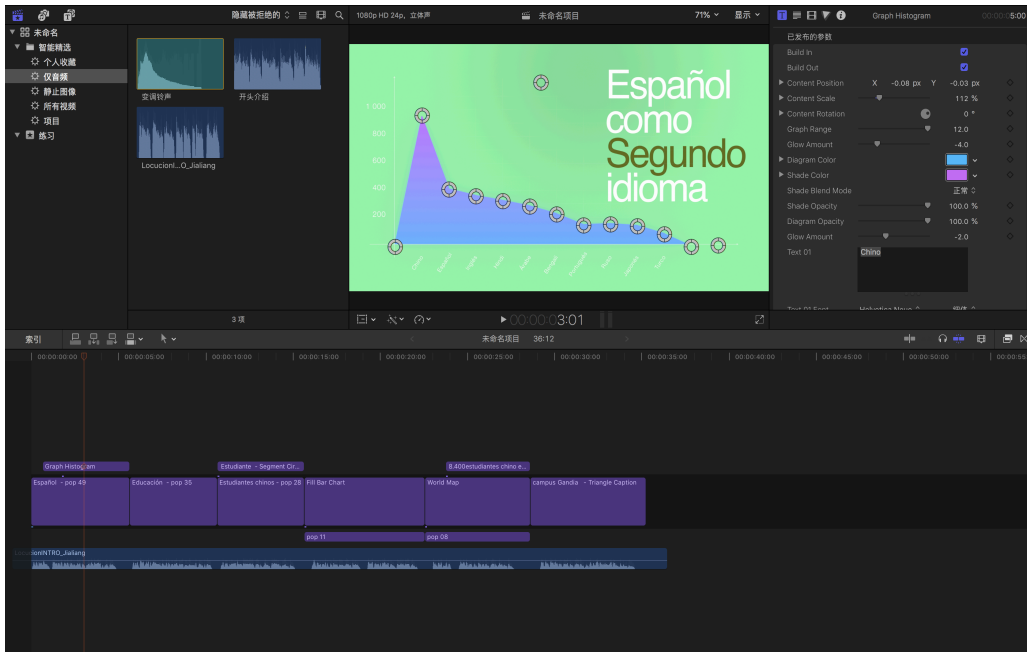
隐藏被拒绝的 ⌃ 1080p HD 24p, 立体声 未命名项目 71% 显示 Graph Histogram 00:00:05:00

未命名
智能精选
个人收藏
仅音频
静止图像
所有视频
项目
练习

变调铃声
开头介绍
Locucionl...O_Jialiang

3 项

Español como Segundo idioma

1 000
800
600
400
200

00:00:03:01

已发布的参数
Build In
Build Out
Content Position X -0.08 px Y -0.03 px
Content Scale 112 %
Content Rotation 0 °
Graph Range 12.0
Glow Amount -4.0
Diagram Color
Shade Color
Shade Blend Mode 正常
Shade Opacity 100.0 %
Diagram Opacity 100.0 %
Glow Amount -2.0
Text 01 Chino

索引 未命名项目 36:12

00:00:00:00 00:00:05:00 00:00:10:00 00:00:15:00 00:00:20:00 00:00:25:00 00:00:30:00 00:00:35:00 00:00:40:00 00:00:45:00 00:00:50:00 00:00:55

Graph Histogram
Estudiante - Segment Cir...
8.400estudiantes chino e...
Español - pop 49
Educación - pop 36
Estudiantes chinos - pop 28
Fill Bar Chart
World Map
campus Gandia - Triangle Caption
pop 11
pop 08
LocucionINTRO_Jialiang